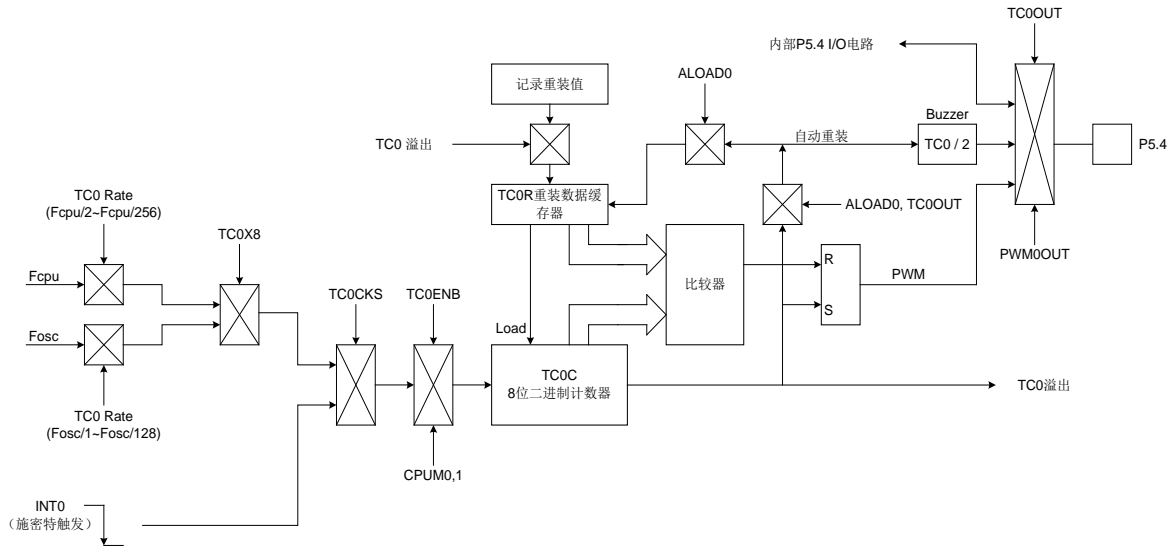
TC0OUT
内部P5.4 I/O电路
记录重装值
ALOAD0
TC0 溢出
自动重装
Buzzer
TC0 / 2
P5.4
TC0 Rate
(Fcpu/2~Fcpu/256)
TC0R重装数据缓存器
ALOAD0, TC0OUT
TC0X8
PWM0OUT
Fcpu
R
比较器
PWM
TC0CKS
TC0ENB
S
Fosc
Load
TC0C
8位二进制计数器
TC0溢出
TC0 Rate
(Fosc/1~Fosc/128)
CPUM0,1
INT0
（施密特触发）